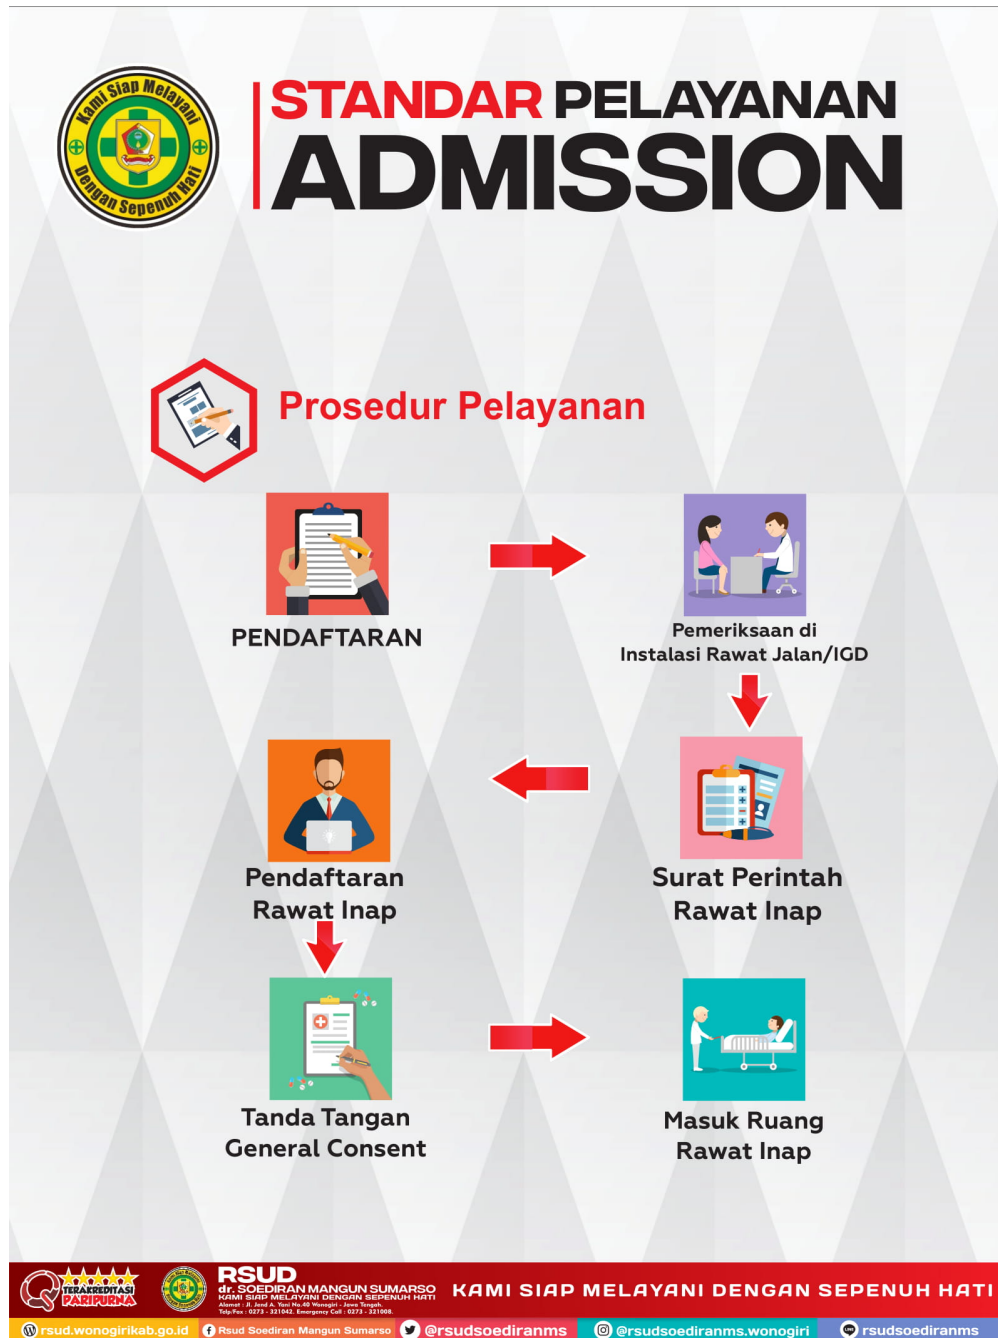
Kami Siap Melayani
Dengan Sepenuh Hati

STANDAR PELAYANAN
ADMISSION

Prosedur Pelayanan

PENDAFTARAN

Pemeriksaan di Instalasi Rawat Jalan/IGD

Surat Perintah Rawat Inap

Pendaftaran Rawat Inap

Tanda Tangan General Consent

Masuk Ruang Rawat Inap

TERAKREDITASI PARIPURNA

RSUD dr. SOEDIRAN MANGUN SUMARSO
KAMI SIAP MELAYANI DENGAN SEPENUH HATI
Alamat : Jl. Jend A. Yani No.40 Wonogiri - Jawa Tengah.
Telp/Fax : 0273 - 321042. Emergency Call : 0273 - 321008.

KAMI SIAP MELAYANI DENGAN SEPENUH HATI

rsud.wonogirikab.go.id
Rsud Soediran Mangun Sumarso
@rsudsoediranms
@rsudsoediranms.wonogiri
rsudsoediranms